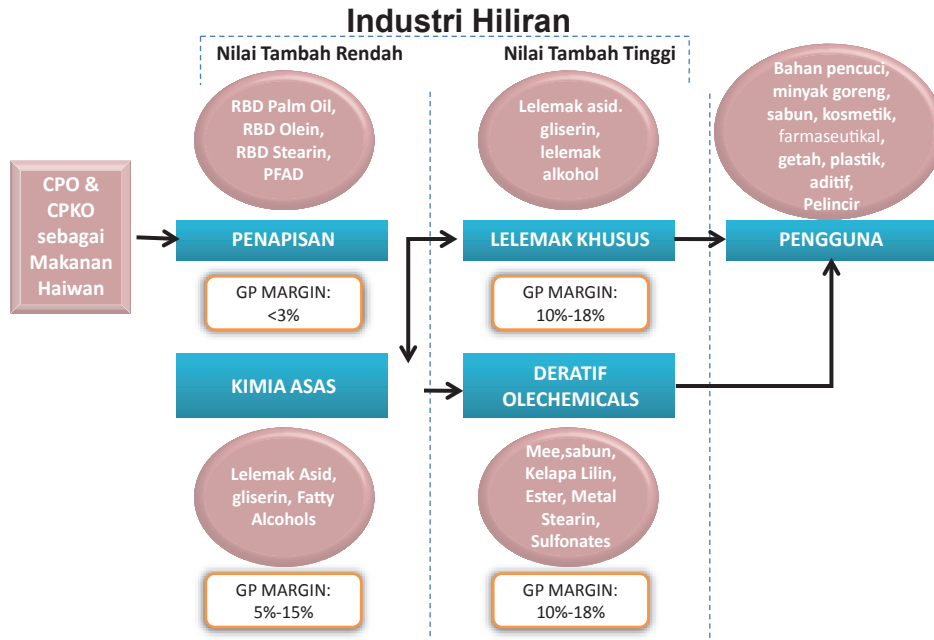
Industri Hiliran

Nilai Tambah Rendah

Nilai Tambah Tinggi

RBD Palm Oil, RBD Olein, RBD Stearin, PFAD

Lelemak asid. gliserin, lelemak alkohol

Bahan pencuci, minyak goreng, sabun, kosmetik, farmaseutikal, getah, plastik, aditif, Pelincir

CPO & CPKO sebagai Makanan Haiwan

PENAPISAN

LELEMAK KHUSUS

PENGGUNA

GP MARGIN: <3%

GP MARGIN: 10%-18%

KIMIA ASAS

DERATIF OLECHEMICALS

Lelemak Asid, gliserin, Fatty Alcohols

Mee,sabun, Kelapa Lilin, Ester, Metal Stearin, Sulfonates

GP MARGIN: 5%-15%

GP MARGIN: 10%-18%